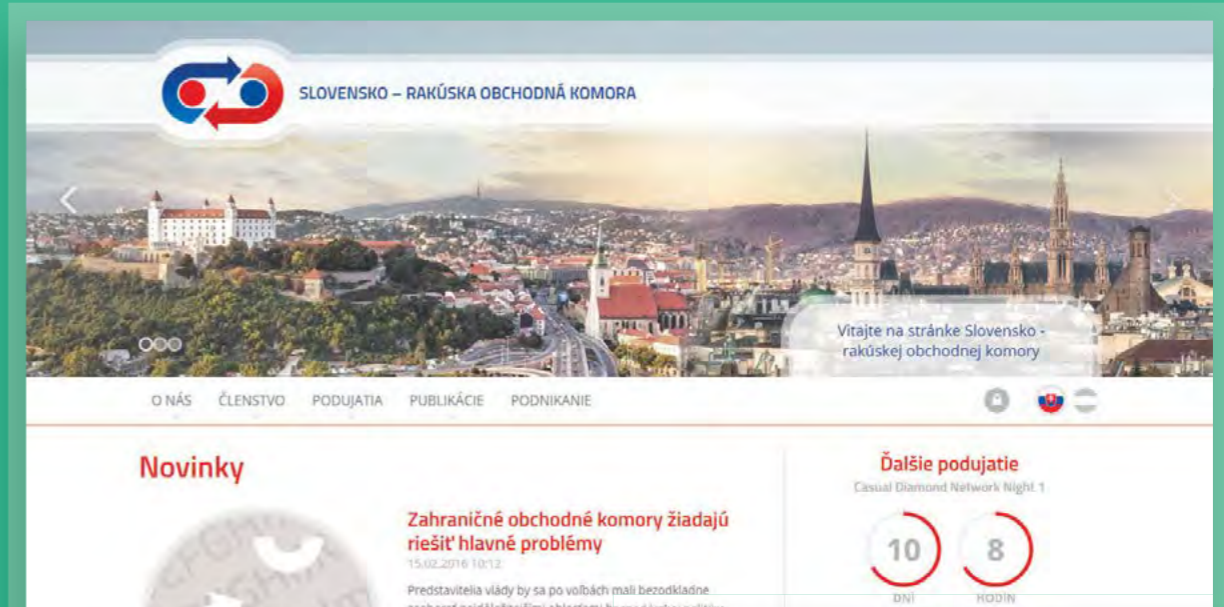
SLOVENSKO – RAKÚSKA OBCHODNÁ KOMORA

Vitajte na stránke Slovensko - rakúskej obchodnej komory

O NÁS ČLENSTVO PODUJATIA PUBLIKÁCIE PODNIKANIE

Novinky

Zahraničné obchodné komory žiadajú riešiť hlavné problémy

15.02.2016 10:12

Predstavitelia vlády by sa po voľbách mali bezodkladne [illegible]

Ďalšie podujatie

Casual Diamond Network Night 1

10
DNÍ

8
HODÍN